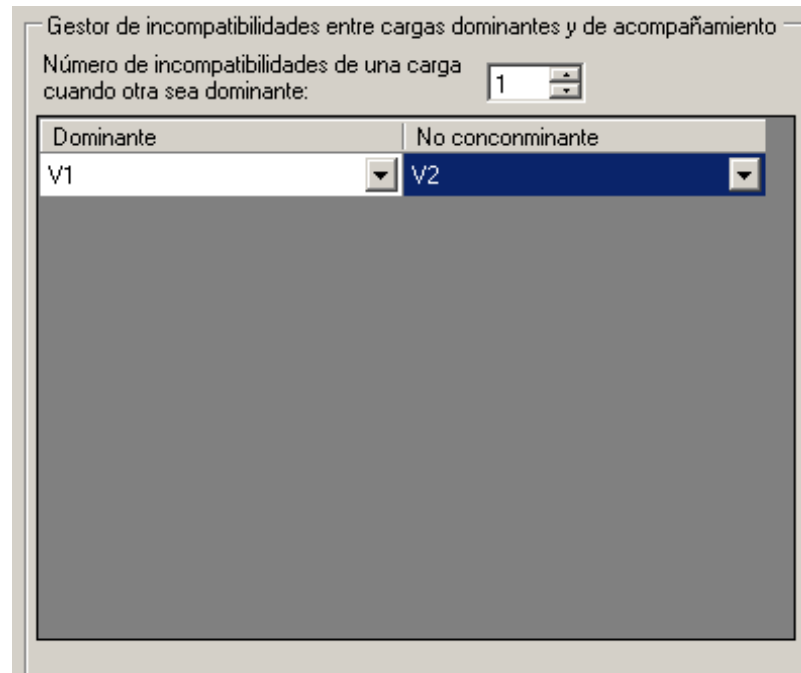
Gestor de incompatibilidades entre cargas dominantes y de acompañamiento

Número de incompatibilidades de una carga cuando otra sea dominante: 1

| Dominante | No conconminante |
|---|---|
| V1 | V2 |